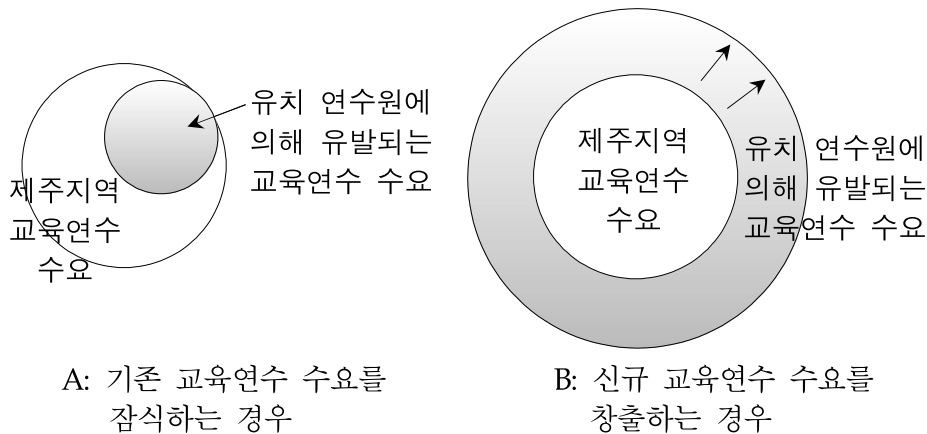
유치 연수원에 의해 유발되는 교육연수 수요

제주지역 교육연수 수요

A: 기존 교육연수 수요를 잠식하는 경우

제주지역 교육연수 수요

유치 연수원에 의해 유발되는 교육연수 수요

B: 신규 교육연수 수요를 창출하는 경우